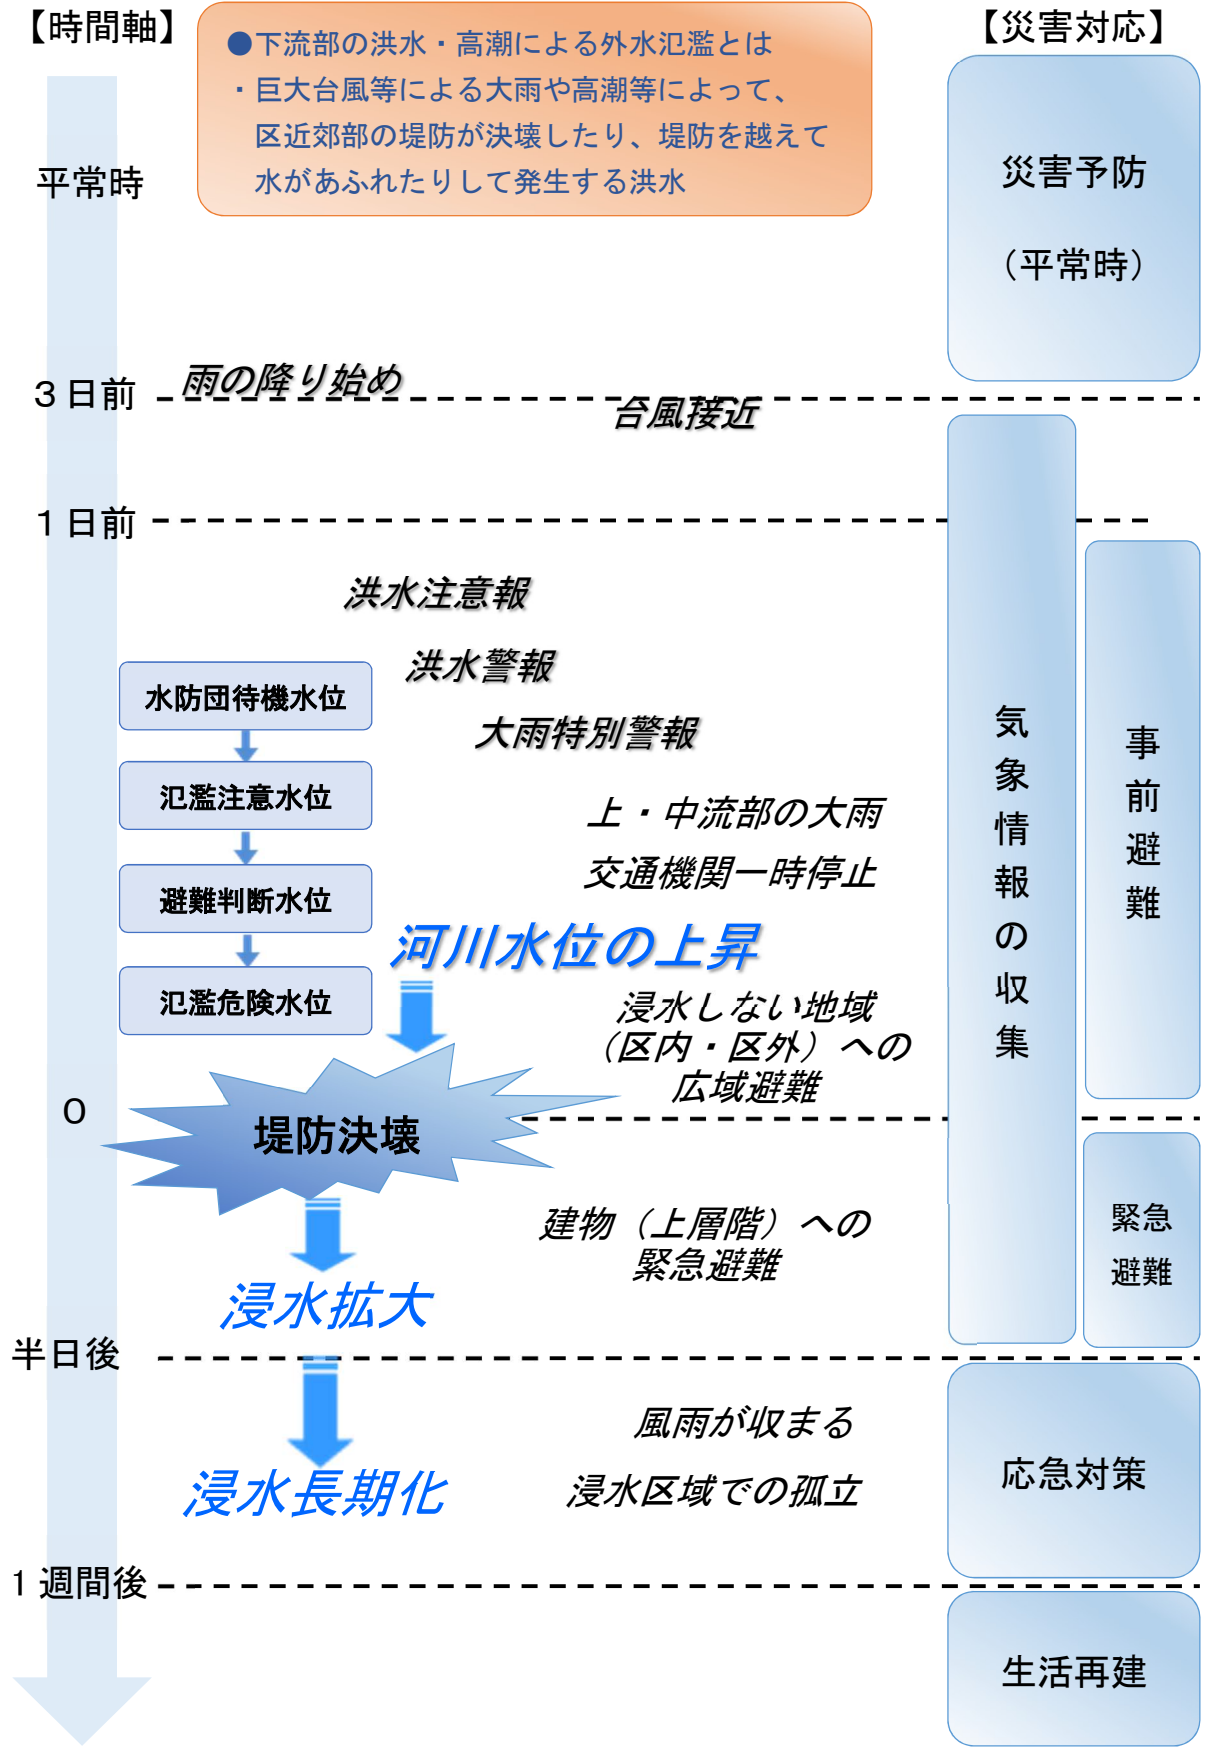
【時間軸】

●下流部の洪水・高潮による外水氾濫とは
・巨大台風等による大雨や高潮等によって、区近郊部の堤防が決壊したり、堤防を越えて水があふれたりして発生する洪水

【災害対応】

平常時

災害予防
（平常時）

3日前

雨の降り始め

台風接近

1日前

気象情報の収集

事前避難

洪水注意報

洪水警報

大雨特別警報

水防団待機水位

氾濫注意水位

避難判断水位

氾濫危険水位

上・中流部の大雨

交通機関一時停止

河川水位の上昇

浸水しない地域（区内・区外）への広域避難

0

堤防決壊

緊急避難

建物（上層階）への緊急避難

浸水拡大

半日後

風雨が収まる

浸水区域での孤立

浸水長期化

応急対策

1週間後

生活再建